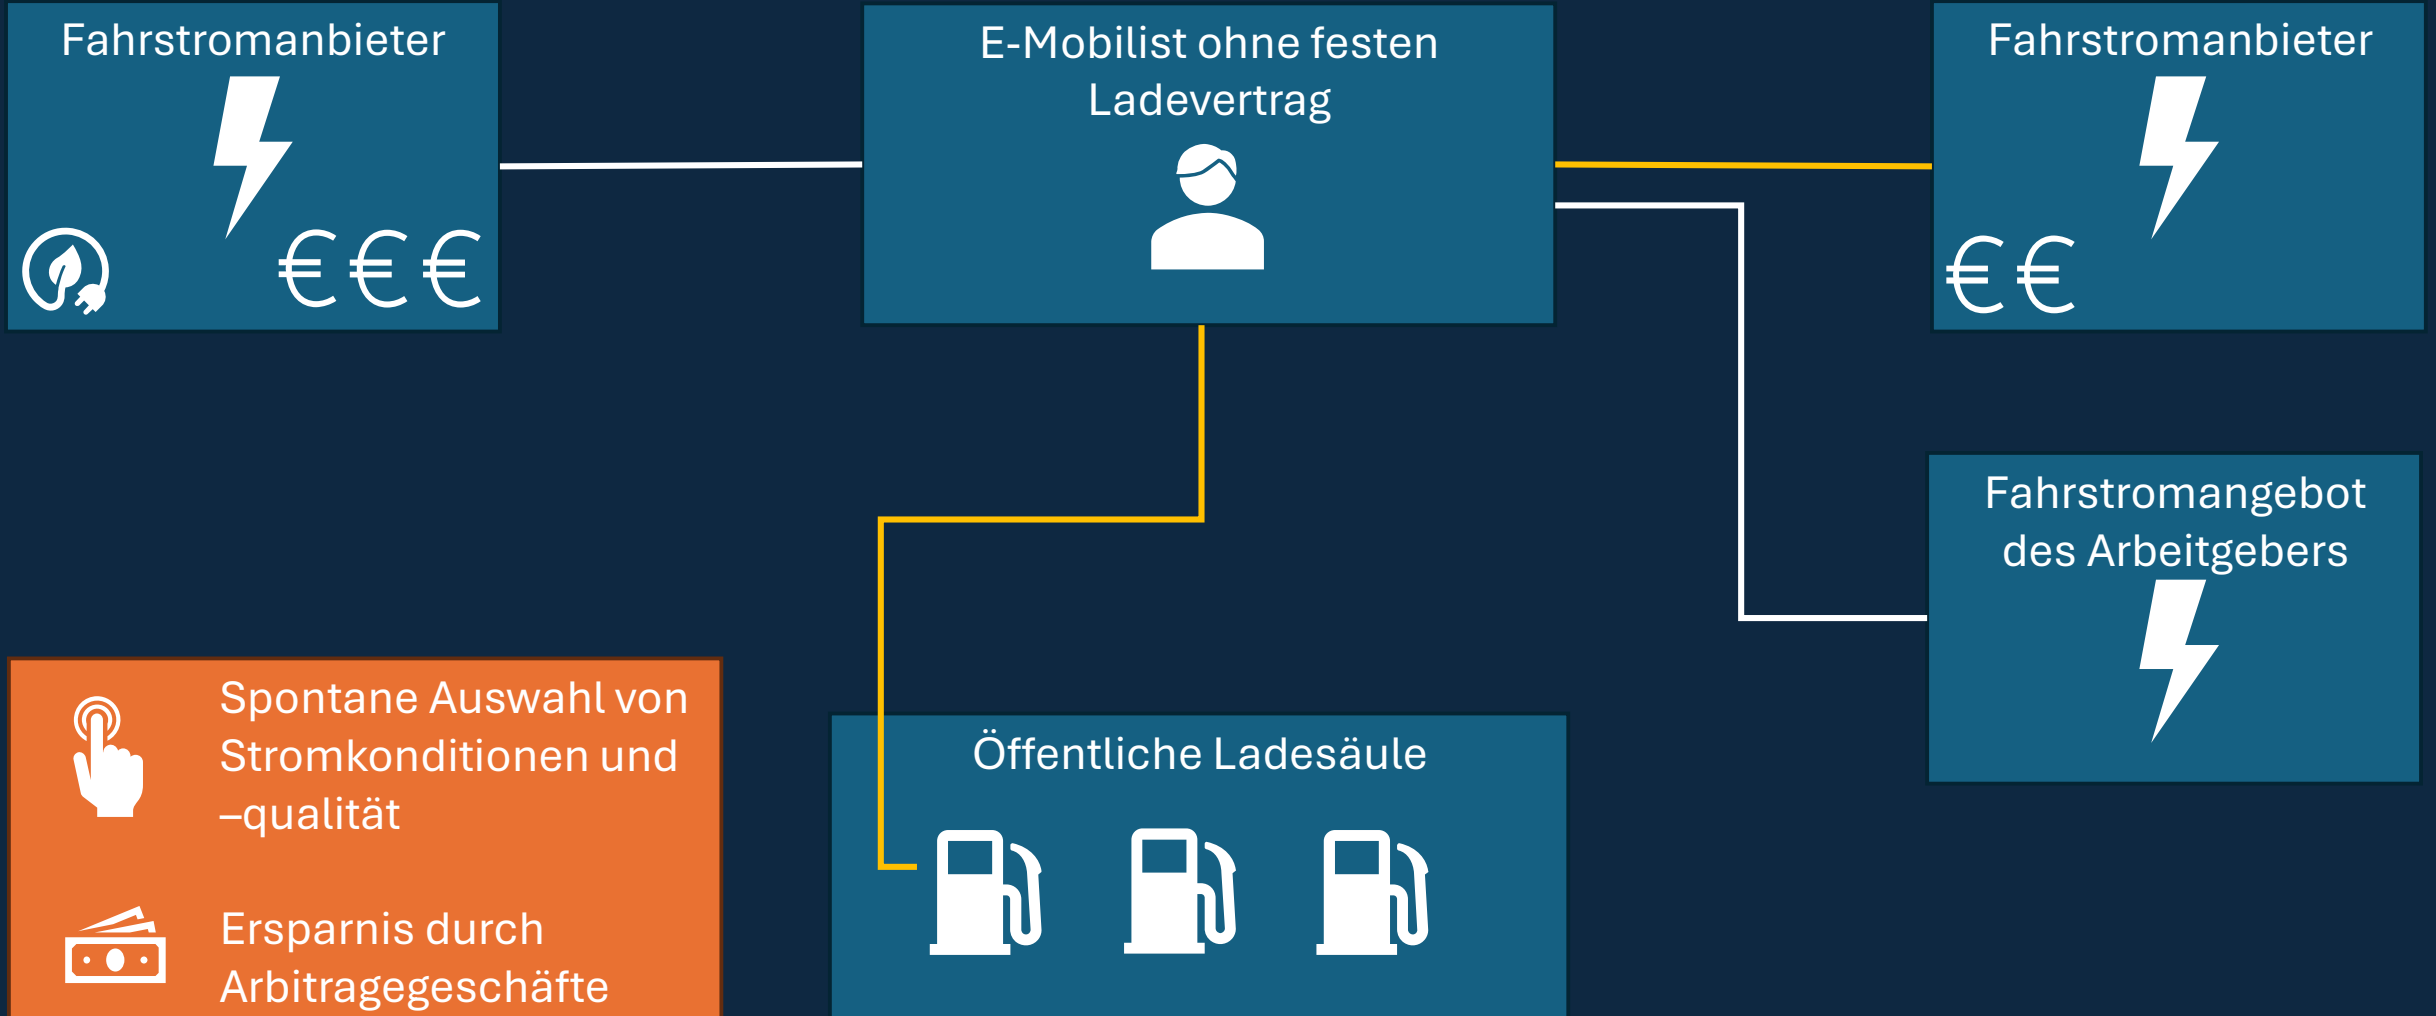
Fahrstromanbieter

€€€

E-Mobilist ohne festen Ladevertrag

Fahrstromanbieter

€€

Fahrstromangebot des Arbeitgebers

Spontane Auswahl von Stromkonditionen und –qualität

Ersparnis durch Arbitragegeschäfte

Öffentliche Ladesäule